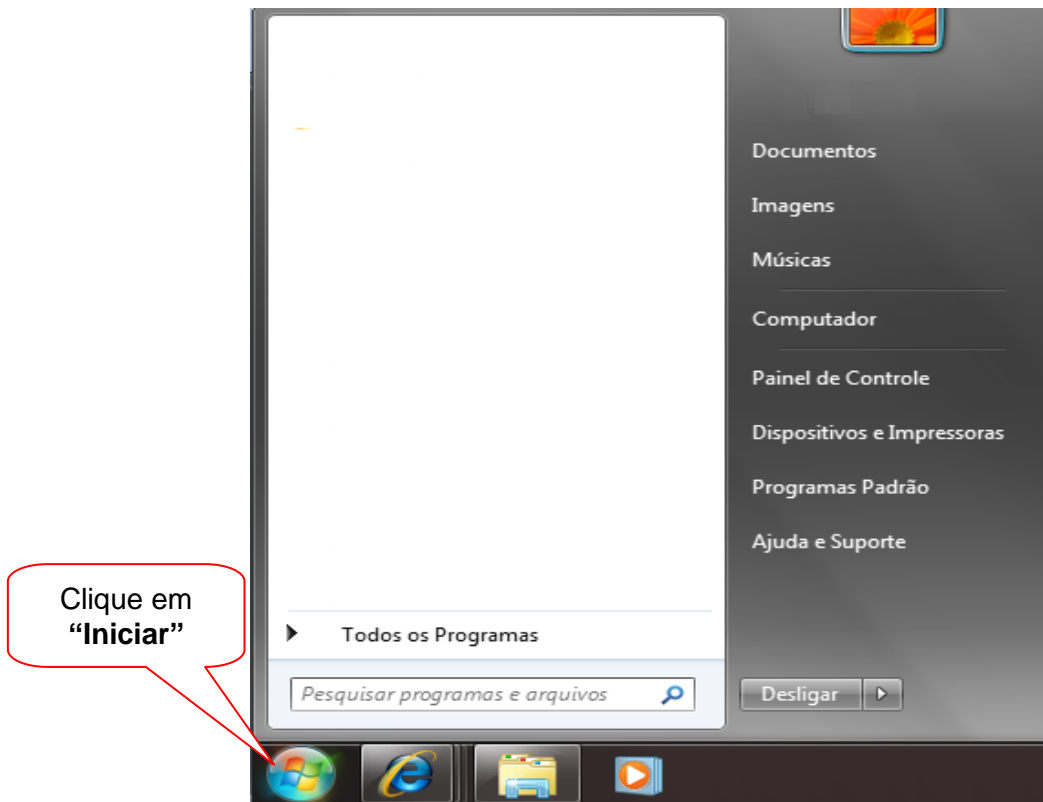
Documentos

Imagens

Músicas

Computador

Painel de Controle

Dispositivos e Impressoras

Programas Padrão

Ajuda e Suporte

Clique em **"Iniciar"**

Todos os Programas

Pesquisar programas e arquivos

Desligar